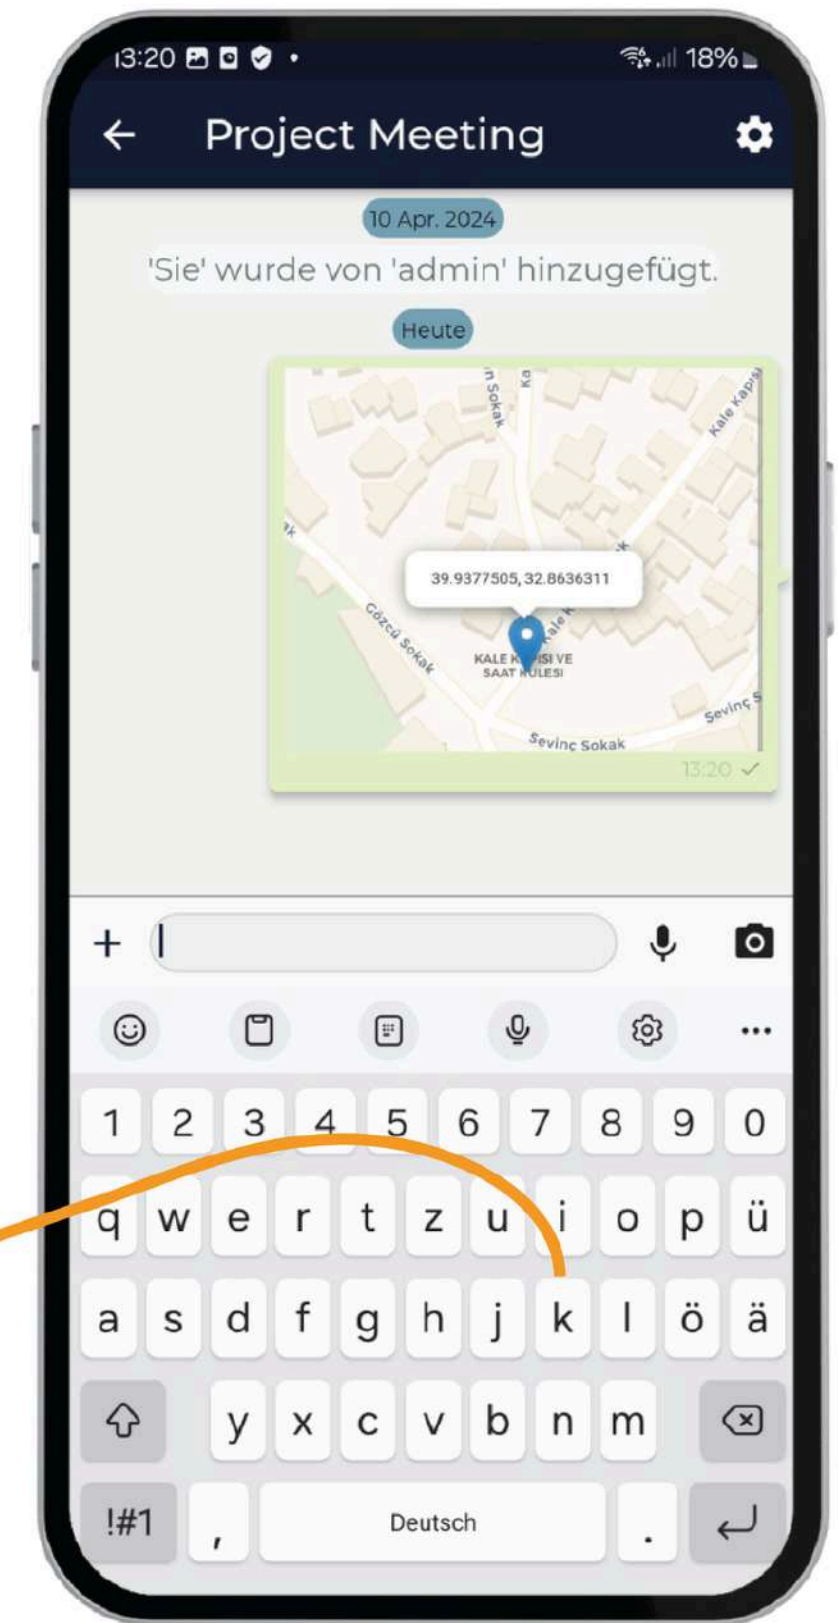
13:20 •

18%

Project Meeting

10 Apr. 2024

'Sie' wurde von 'admin' hinzugefügt.

Heute

n Sokak

Ka

Kale Kapısı

ak

k

39.9377505, 32.8636311

Gözcü Sokak

Kale K

KALE K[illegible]ISI VE SAAT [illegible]ULESI

Sevinç S

Sevinç Sokak

13:20 ✓

+

1 2 3 4 5 6 7 8 9 0

q w e r t z u i o p ü

a s d f g h j k l ö ä

y x c v b n m

!#1

,

Deutsch

.